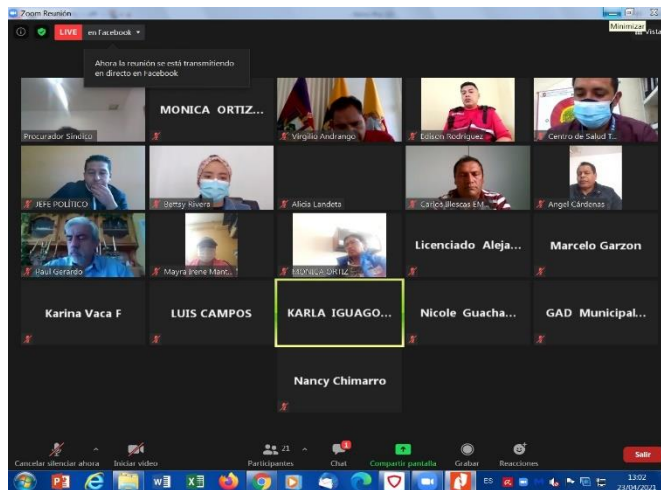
Zoom Reunión

Minimizar

Vista

LIVE en Facebook

Ahora la reunión se está transmitiendo en directo en Facebook

Procurador Síndico

MONICA ORTIZ...

Virgilio Andrango

Edison Rodríguez

Centro de Salud T...

JEFE POLÍTICO

Bettsy Rivera

Alicia Landeta

Carlos Illescas EM...

Angel Cárdenas

Paul Gerardo

Mayra Irene Mant...

MONICA ORTIZ

Licenciado Aleja...

Marcelo Garzon

Karina Vaca F

LUIS CAMPOS

KARLA IGUAGO...

Nicole Guacha...

GAD Municipal...

Nancy Chimarro

Cancelar silenciar ahora

Iniciar video

21

Participantes

Chat

Compartir pantalla

Grabar

Reacciones

Salir

ES

13:02

23/04/2021